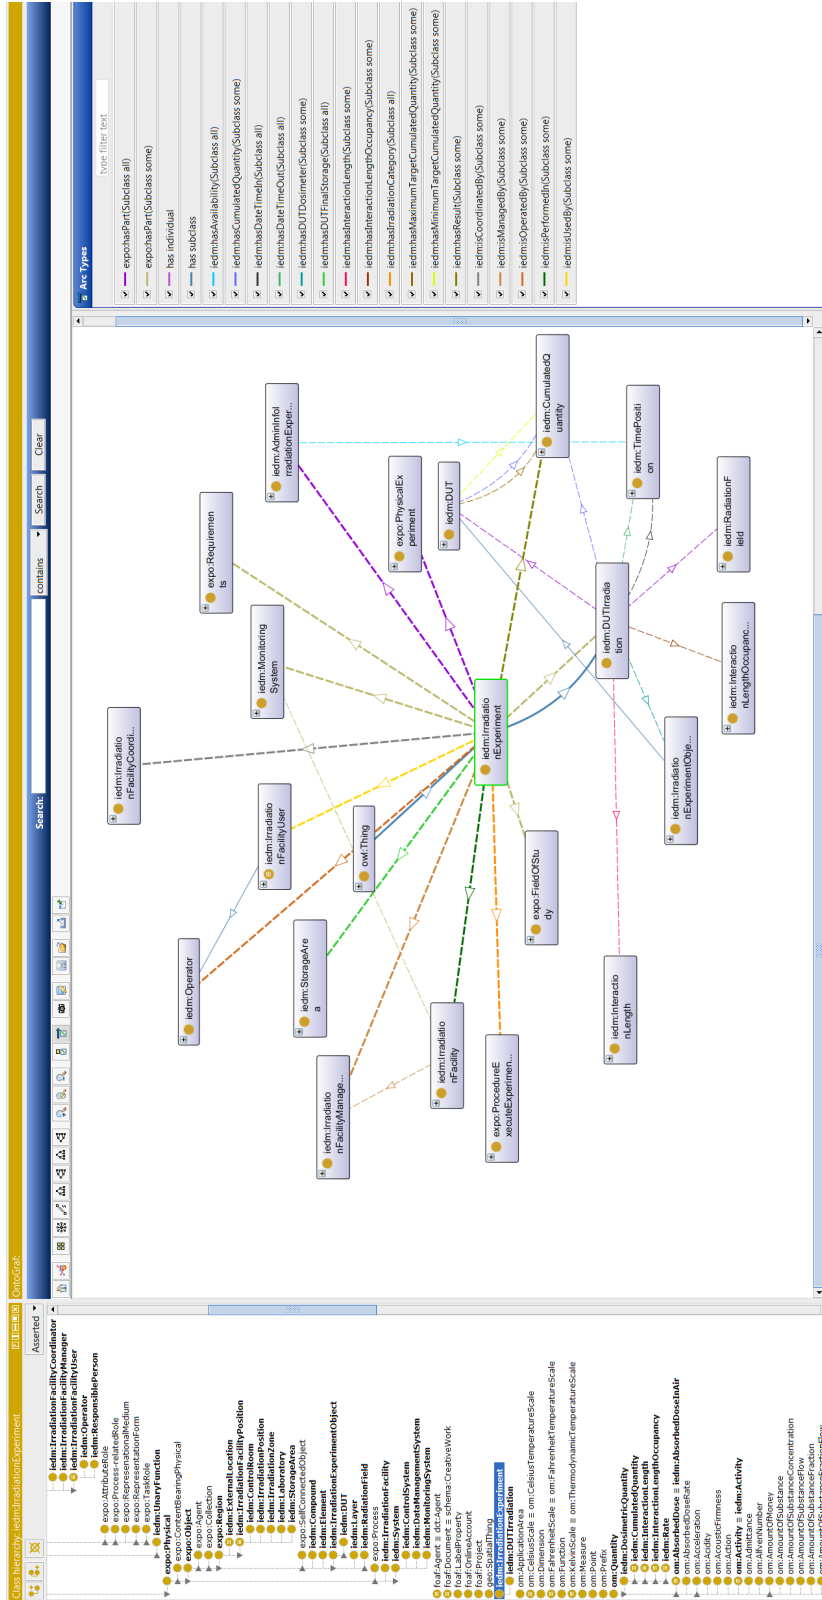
Class hierarchy: iedm:IrradiationExperiment

Asserted

iedm:IrradiationFacilityCoordinator
iedm:IrradiationFacilityManager
iedm:IrradiationFacilityUser
iedm:Operator
iedm:ResponsiblePerson
expo:AttributeRole
expo:Process-relatedRole
expo:RepresentationalMedium
expo:RepresentationForm
expo:TaskRole
iedm:UnaryFunction
expo:Physical
expo:ContentBearingPhysical
expo:Object
expo:Agent
expo:Collection
expo:Region
iedm:ExternalLocation
iedm:IrradiationFacilityPosition
iedm:ControlRoom
iedm:IrradiationPosition
iedm:IrradiationZone
iedm:Laboratory
iedm:StorageArea
expo:SelfConnectedObject
iedm:Compound
iedm:Element
iedm:IrradiationExperimentObject
iedm:DUT
iedm:Layer
iedm:RadiationField
expo:Process
iedm:IrradiationFacility
iedm:System
iedm:ControlSystem
iedm:DataManagementSystem
iedm:MonitoringSystem
foaf:Agent ≡ dct:Agent
foaf:Document ≡ schema:CreativeWork
foaf:LabelProperty
foaf:OnlineAccount
foaf:Project
geo:SpatialThing
iedm:IrradiationExperiment
iedm:DUTIrradiation
om:ApplicationArea
om:CelsiusScale ≡ om:CelsiusTemperatureScale
om:Dimension
om:FahrenheitScale ≡ om:FahrenheitTemperatureScale
om:Function
om:KelvinScale ≡ om:ThermodynamicTemperatureScale
om:Measure
om:Point
om:Prefix
om:Quantity
iedm:DosimetricQuantity
iedm:CumulatedQuantity
iedm:InteractionLength
iedm:InteractionLengthOccupancy
iedm:Rate
om:AbsorbedDose ≡ iedm:AbsorbedDoseInAir
om:AbsorbedDoseRate
om:Acceleration
om:Acidity
om:AcousticFirmness
om:Action
om:Activity ≡ iedm:Activity
om:Admittance
om:AlfvenNumber
om:AmountOfMoney
om:AmountOfSubstance
om:AmountOfSubstanceConcentration
om:AmountOfSubstanceFlow

OntoGraf:

Search: contains Search Clear

iedm:IrradiationExperiment
iedm:AdminInfoIrradiationExper...
iedm:CumulatedQuantity
expo:PhysicalExperiment
iedm:DUT
expo:Requirements
iedm:TimePosition
iedm:MonitoringSystem
iedm:DUTIrradiation
iedm:RadiationField
iedm:IrradiationFacilityCoordi...
iedm:InteractionLengthOccupanc...
iedm:IrradiationFacilityUser
owl:Thing
iedm:IrradiationExperimentObje...
expo:FieldOfStudy
iedm:Operator
iedm:StorageArea
iedm:InteractionLength
iedm:IrradiationFacility
iedm:IrradiationFacilityManage...
expo:ProcedureExecuteExperimen...

Arc Types
type filter text
expo:hasPart(Subclass all)
expo:hasPart(Subclass some)
has individual
has subclass
iedm:hasAvailability(Subclass all)
iedm:hasCumulatedQuantity(Subclass some)
iedm:hasDateTimeIn(Subclass all)
iedm:hasDateTimeOut(Subclass all)
iedm:hasDUTDosimeter(Subclass some)
iedm:hasDUTFinalStorage(Subclass all)
iedm:hasInteractionLength(Subclass some)
iedm:hasInteractionLengthOccupancy(Subclass some)
iedm:hasIrradiationCategory(Subclass all)
iedm:hasMaximumTargetCumulatedQuantity(Subclass some)
iedm:hasMinimumTargetCumulatedQuantity(Subclass some)
iedm:hasResult(Subclass some)
iedm:isCoordinatedBy(Subclass some)
iedm:isManagedBy(Subclass some)
iedm:isOperatedBy(Subclass some)
iedm:isPerformedIn(Subclass some)
iedm:isUsedBy(Subclass some)